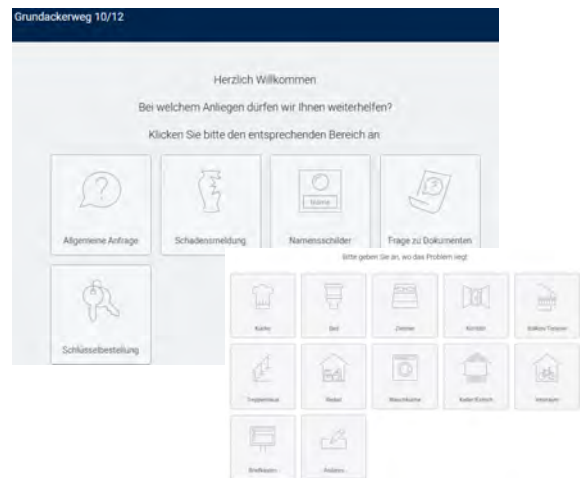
Grundackerweg 10/12

Herzlich Willkommen

Bei welchem Anliegen dürfen wir Ihnen weiterhelfen?

Klicken Sie bitte den entsprechenden Bereich an

Allgemeine Anfrage

Schadensmeldung

Name

Namensschilder

Frage zu Dokumenten

Schlüsselbestellung

Bitte geben Sie an, wo das Problem liegt

Küche

Bad

Zimmer

Korridor

Balkon/Terrasse

Treppenhaus

Wohnung

Waschküche

Keller/Estrich

Umgebung

Briefkasten

Anderes